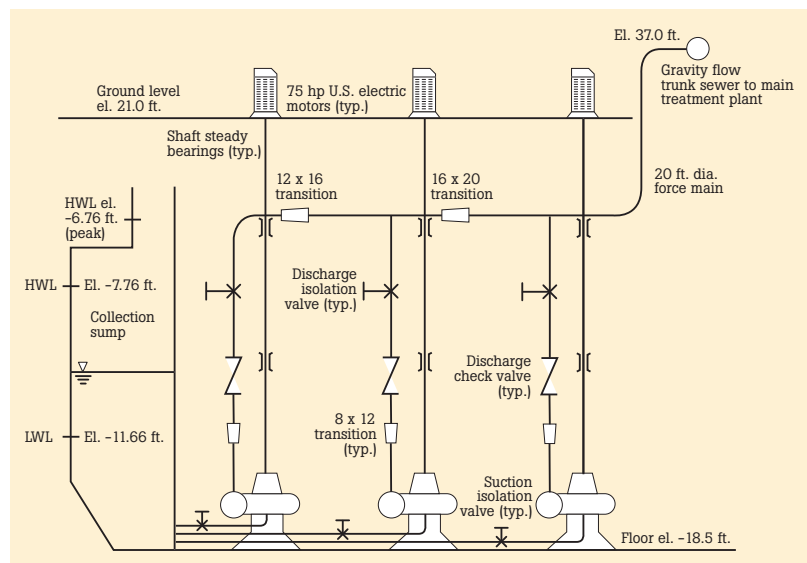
El. 37.0 ft.

Gravity flow trunk sewer to main treatment plant

Ground level el. 21.0 ft.

75 hp U.S. electric motors (typ.)

Shaft steady bearings (typ.)

12 x 16 transition

16 x 20 transition

20 ft. dia. force main

HWL el. -6.76 ft. (peak)

HWL El. -7.76 ft.

Discharge isolation valve (typ.)

Collection sump

Discharge check valve (typ.)

8 x 12 transition (typ.)

LWL El. -11.66 ft.

Suction isolation valve (typ.)

Floor el. -18.5 ft.